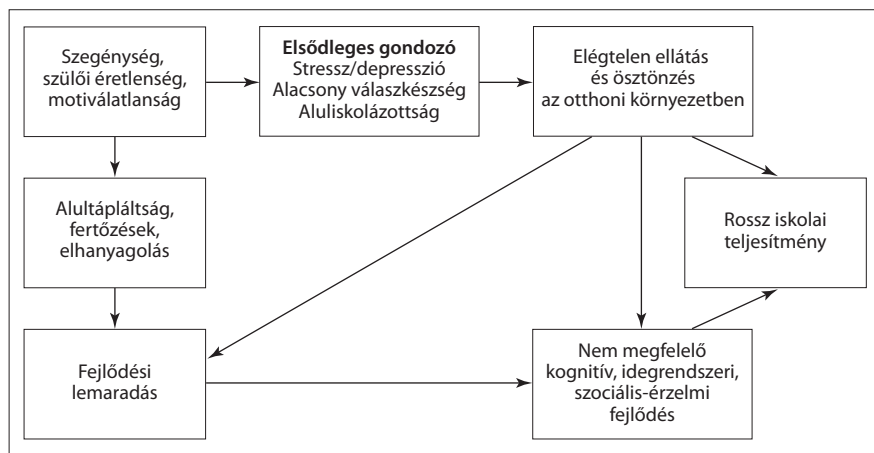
Szegénység, szülői éretlenség, motiválatlanság

**Elsődleges gondozó**
Stressz/depresszió
Alacsony válaszkészség
Aluliskolázottság

Elégtelen ellátás és ösztönzés az otthoni környezetben

Alultápláltság, fertőzések, elhanyagolás

Rossz iskolai teljesítmény

Fejlődési lemaradás

Nem megfelelő kognitív, idegrendszeri, szociális-érzelmi fejlődés